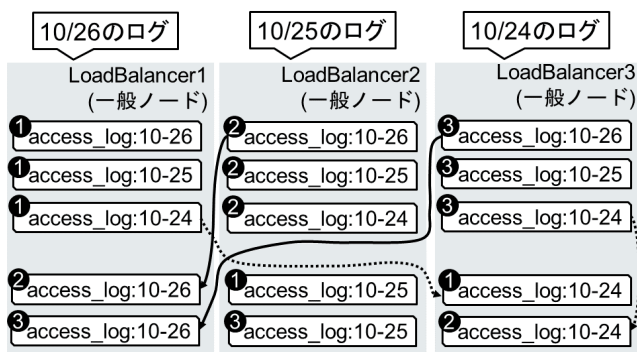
10/26のログ

10/25のログ

10/24のログ

LoadBalancer1
(一般ノード)

1 access_log:10-26
1 access_log:10-25
1 access_log:10-24
2 access_log:10-26
3 access_log:10-26

LoadBalancer2
(一般ノード)

2 access_log:10-26
2 access_log:10-25
2 access_log:10-24
1 access_log:10-25
3 access_log:10-25

LoadBalancer3
(一般ノード)

3 access_log:10-26
3 access_log:10-25
3 access_log:10-24
1 access_log:10-24
2 access_log:10-24